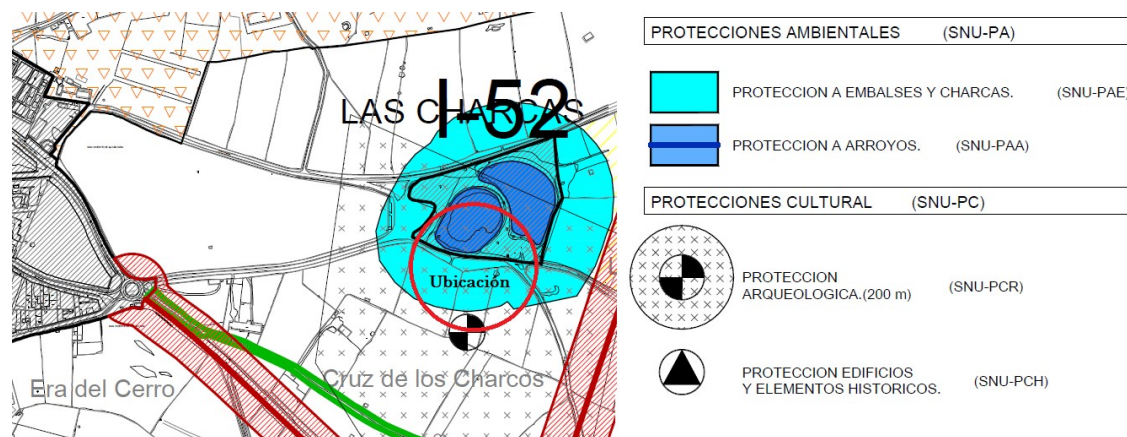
LAS CHARCAS

I-52

Ubicación

Era del Cerro

Cruz de los Charcos

PROTECCIONES AMBIENTALES (SNU-PA)

PROTECCION A EMBALSES Y CHARCAS. (SNU-PAE)

PROTECCION A ARROYOS. (SNU-PAA)

PROTECCIONES CULTURAL (SNU-PC)

PROTECCION ARQUEOLOGICA.(200 m) (SNU-PCR)

PROTECCION EDIFICIOS Y ELEMENTOS HISTORICOS. (SNU-PCH)